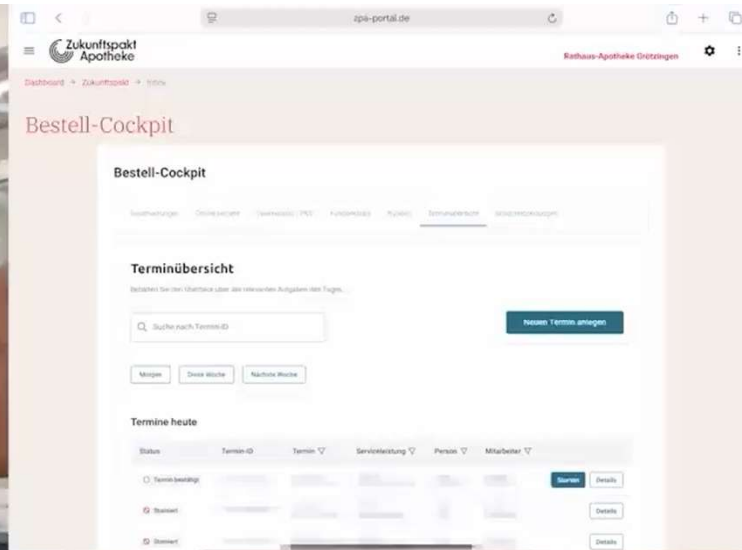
zpa-portal.de

Zukunftspakt Apotheke

Rathaus-Apotheke Grötzingen

Dashboard > Zukunftspakt > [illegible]

Bestell-Cockpit

Bestell-Cockpit

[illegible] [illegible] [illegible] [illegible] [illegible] Terminübersicht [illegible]

Terminübersicht

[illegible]

Suche nach Termin-ID

Neuen Termin anlegen

Morgen | Diese Woche | Nächste Woche

Termine heute

| Status | Termin-ID | Termin | Serviceleistung | Person | Mitarbeiter | | |
|---|---|---|---|---|---|---|---|
| Termin bestätigt | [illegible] | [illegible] | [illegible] | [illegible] | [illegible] | Starten | Details |
| Storniert | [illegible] | | | | | | Details |
| Storniert | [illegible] | | | | | | Details |